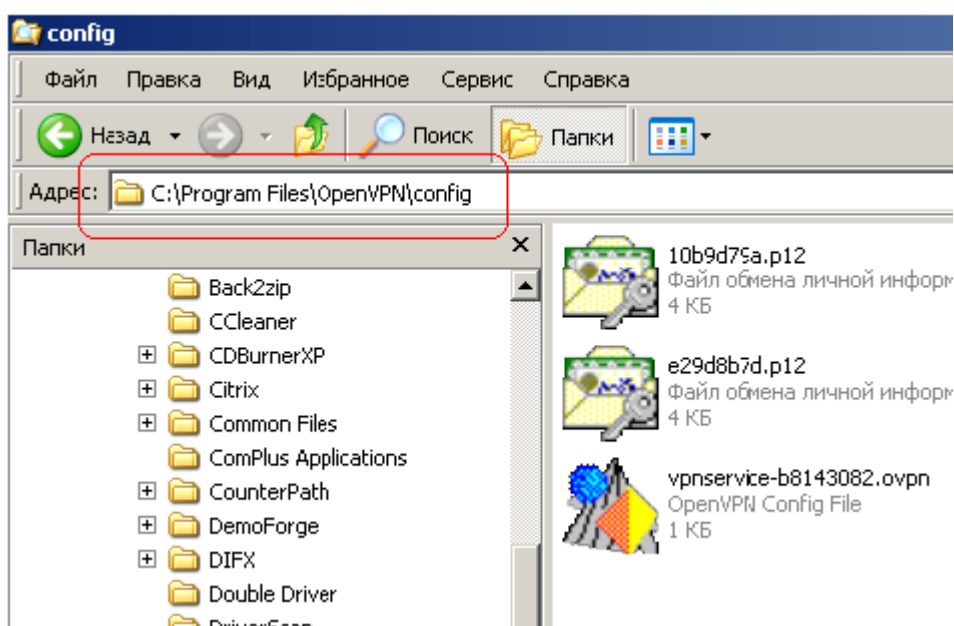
config

Файл Правка Вид Избранное Сервис Справка

Назад Поиск Папки

Адрес: C:\Program Files\OpenVPN\config

Папки

Back2zip
CCleaner
CDBurnerXP
Citrix
Common Files
ComPlus Applications
CounterPath
DemoForge
DIFX
Double Driver
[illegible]

10b9d79a.p12
Файл обмена личной информ
4 КБ

e29d8b7d.p12
Файл обмена личной информ
4 КБ

vpnservice-b8143082.ovpn
OpenVPN Config File
1 КБ